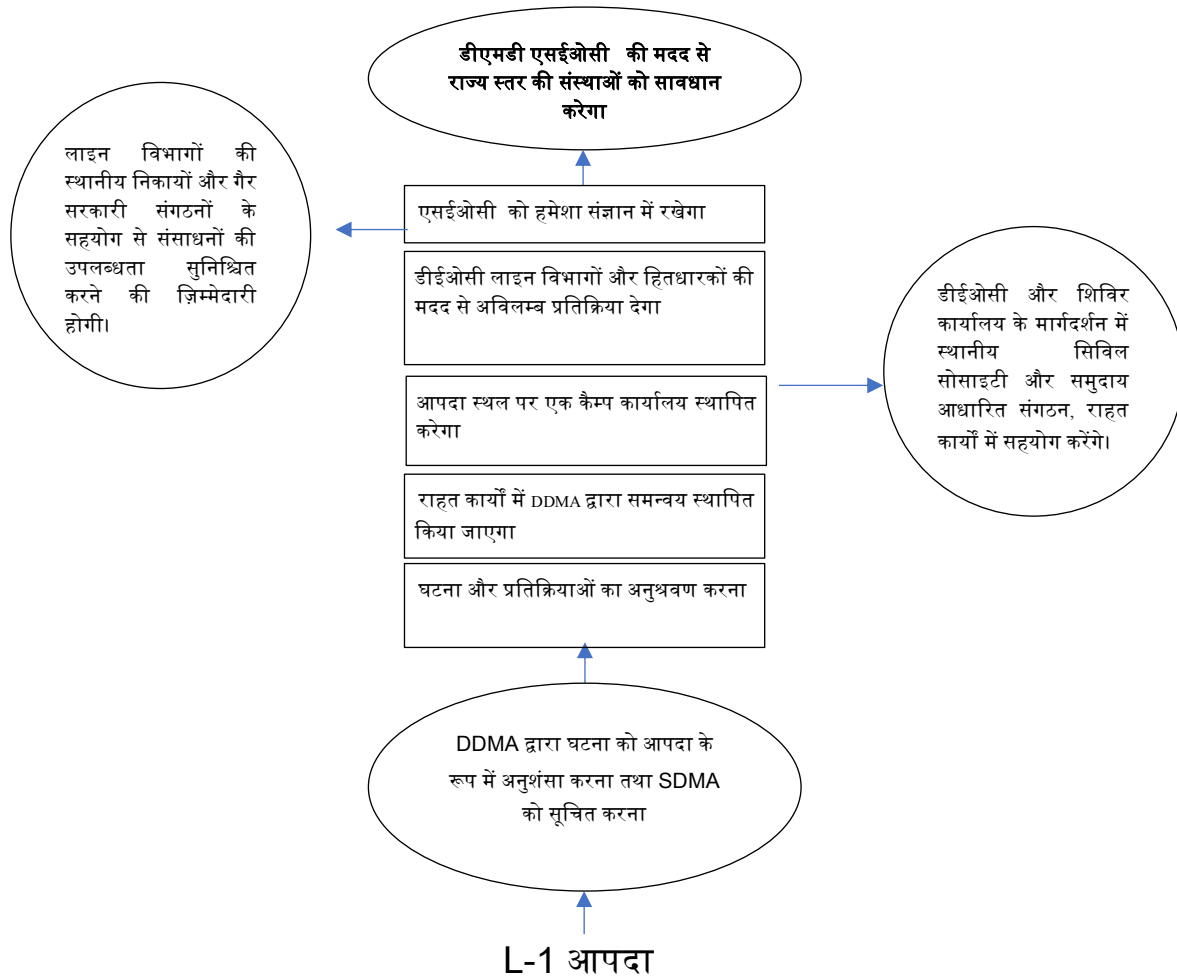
डीएमडी एसईओसी की मदद से राज्य स्तर की संस्थाओं को सावधान करेगा

लाइन विभागों की स्थानीय निकायों और गैर सरकारी संगठनों के सहयोग से संसाधनों की उपलब्धता सुनिश्चित करने की ज़िम्मेदारी होगी।

एसईओसी को हमेशा संज्ञान में रखेगा

डीईओसी लाइन विभागों और हितधारकों की मदद से अविलम्ब प्रतिक्रिया देगा

डीईओसी और शिविर कार्यालय के मार्गदर्शन में स्थानीय सिविल सोसाइटी और समुदाय आधारित संगठन, राहत कार्यों में सहयोग करेंगे।

आपदा स्थल पर एक कैम्प कार्यालय स्थापित करेगा

राहत कार्यों में DDMA द्वारा समन्वय स्थापित किया जाएगा

घटना और प्रतिक्रियाओं का अनुश्रवण करना

DDMA द्वारा घटना को आपदा के रूप में अनुशंसा करना तथा SDMA को सूचित करना

L-1 आपदा